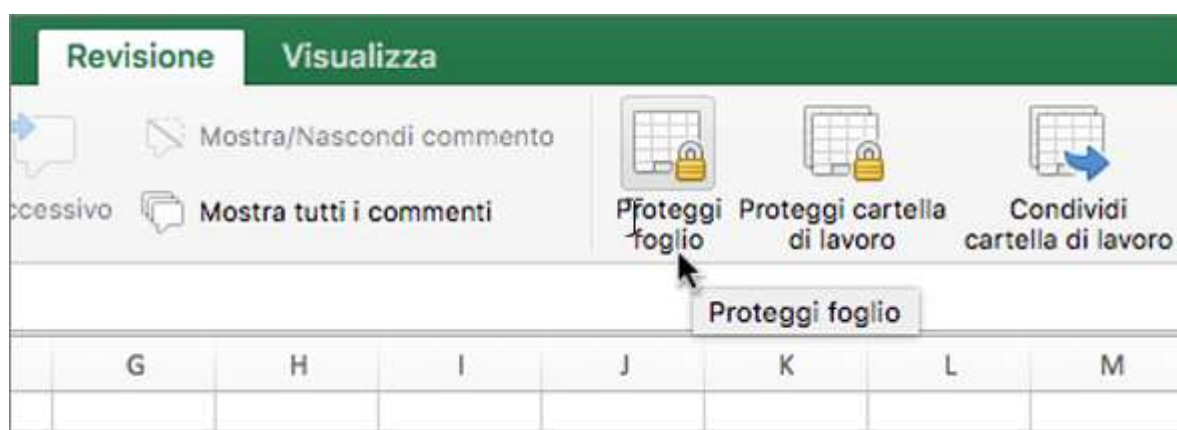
Revisione Visualizza

ccessivo

Mostra/Nascondi commento

Mostra tutti i commenti

Proteggi foglio

Proteggi cartella di lavoro

Condividi cartella di lavoro

Proteggi foglio

| G | H | I | J | K | L | M |
|---|---|---|---|---|---|---|
| | | | | | | |